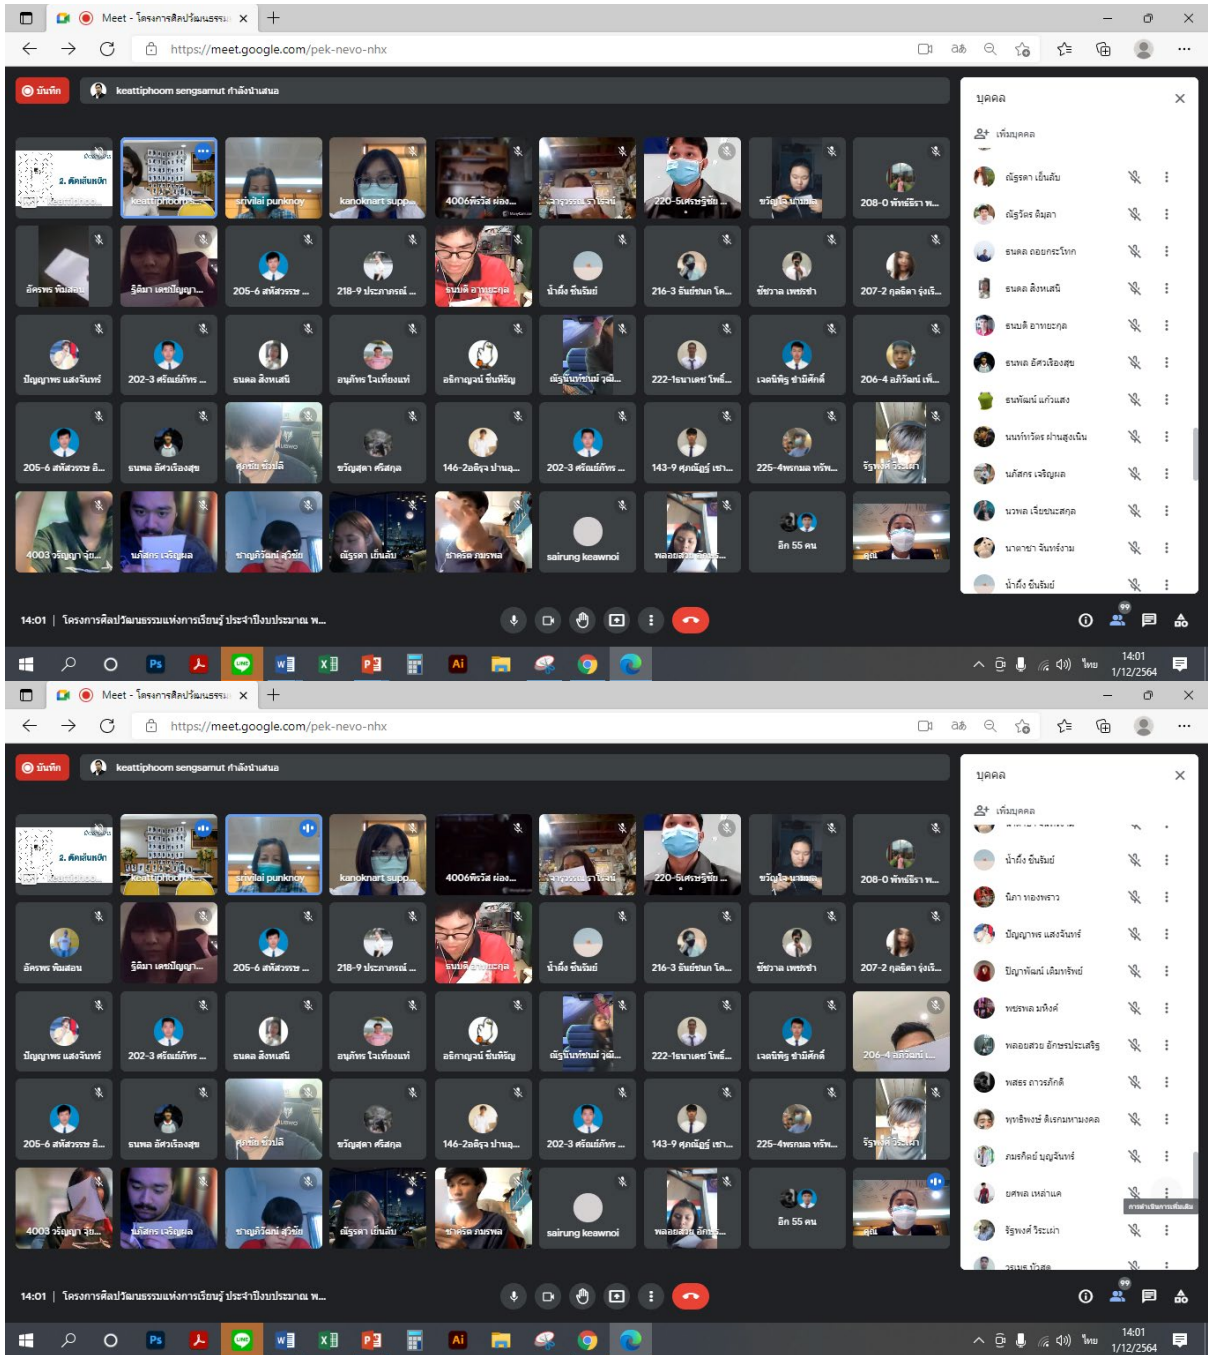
Meet - โครงการศิลปวัฒนธรรม
https://meet.google.com/pek-nevo-nhx

บันทึก
keattiphoom sengsamut กำลังนำเสนอ

บุคคล
เพิ่มบุคคล

ณัฐรดา เย็นลับ
ณัฐวัตร ผิมมา
ธนดล ถอยกระโทก
ธนดล ลิ้งหนตี
ธนบดี อาษยกุล
ธนพล อัศวเรืองสุข
ธนพัฒน์ แก้วแสง
นนท์กวัตร ผ่านสูงเนิน
นภัสกร เจริญผล
นวพล เจียรนัยสกุล
นาตาชา จันทร์งาม
น้ำผึ้ง ขันธ์รมย์

srivilai punknoy
kanoknart supp...
keattiphoom...
4006พีรวัส ผ่อง...
220-5เศรษฐชัย...
ขวัญใจ นามมล
208-0 พีรพัชรา พ...
อัครพร พิมสอน
รุ้งลาวา เลขปัญญา...
205-6 สหัสวรรษ...
218-9 ประภากรณ์...
ธนบดี อาษยกุล
น้ำผึ้ง ขันธ์รมย์
216-3 ธันย์ชนก โค...
ชัชวาล เพชรชำ
207-2 กุลธิดา รุ่งเร...
ปัญญาพร แสงจันทร์
202-3 ศรัณย์ภัทร...
ธนดล ลิ้งหนตี
อนุภัทร ใจเที่ยงแท้
อธิกาญจน์ ขันทริญ
ณัฐนันท์ชนม์ วุฒิ...
222-1ธนาเดช โพธิ์...
เฉลิมพิชฐ ชำนิศักดิ์
206-4 สกาวัลน์ เพ...
205-6 สหัสวรรษ อ...
ธนพล อัศวเรืองสุข
ศุภนิน ยิ่งนิล
ขวัญสุดา ศรีสกุล
146-2อติรุจ ปานอุ...
143-9 ศุภณัฐ์ เชา...
225-4พรกมล หรัพ...
วีรพงษ์ วีระเผ่า
4003 วริญญา วุ...
นภัสกร เจริญผล
ชาญศิวัลย์ สุวรรณ
ณัฐรดา เย็นลับ
ชาครีต กมรพล
sairung keawnoi
พลอยสวย อักษร...
อีก 55 คน
ศุภ

14:01 | โครงการศิลปวัฒนธรรมแห่งการเรียนรู้ ประจำปีงบประมาณ พ...

14:01
1/12/2564

น้ำผึ้ง ขันธ์รมย์
นิภา ทองพราว
ปัญญาพร แสงจันทร์
ปัญาพัฒน์ เติมทรัพย์
พรพล มหิงค์
พลอยสวย อักษรประเสริฐ
พสธร ดาวรศักดิ์
พุทธิพงษ์ ดีเรกนามมงคล
ภมรศักดิ์ บุญจันทร์
ยศพล เหล่ามล
วีรพงษ์ วีระเผ่า

ไทย